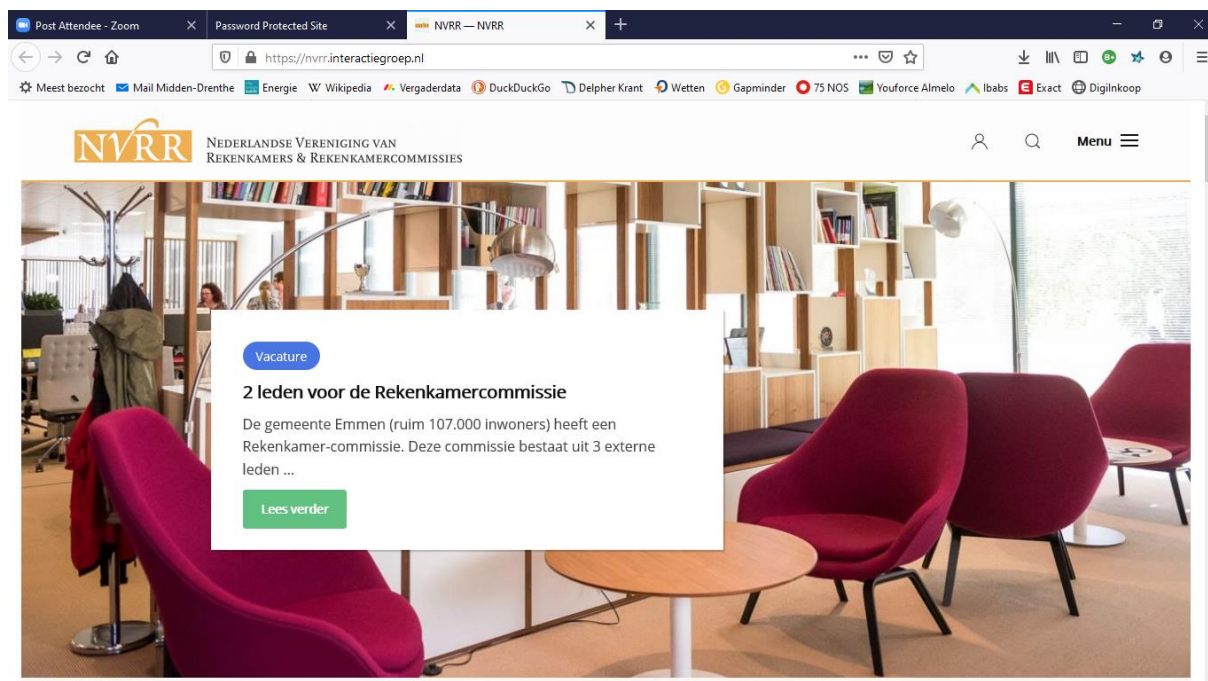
Post Attendee - Zoom
Password Protected Site
NVRR — NVRR

https://nvrr.interactiegroep.nl

Meest bezocht  Mail Midden-Drenthe  Energie  Wikipedia  Vergaderdata  DuckDuckGo  Delpher Krant  Wetten  Gapminder  75 NOS  Youforce Almelo  Ibabs  Exact  Digilnkoop

NVRR  NEDERLANDSE VERENIGING VAN REKENKAMERS & REKENKAMERCOMMISSIES

Menu

Vacature

2 leden voor de Rekenkamercommissie

De gemeente Emmen (ruim 107.000 inwoners) heeft een Rekenkamer-commissie. Deze commissie bestaat uit 3 externe leden ...

Lees verder